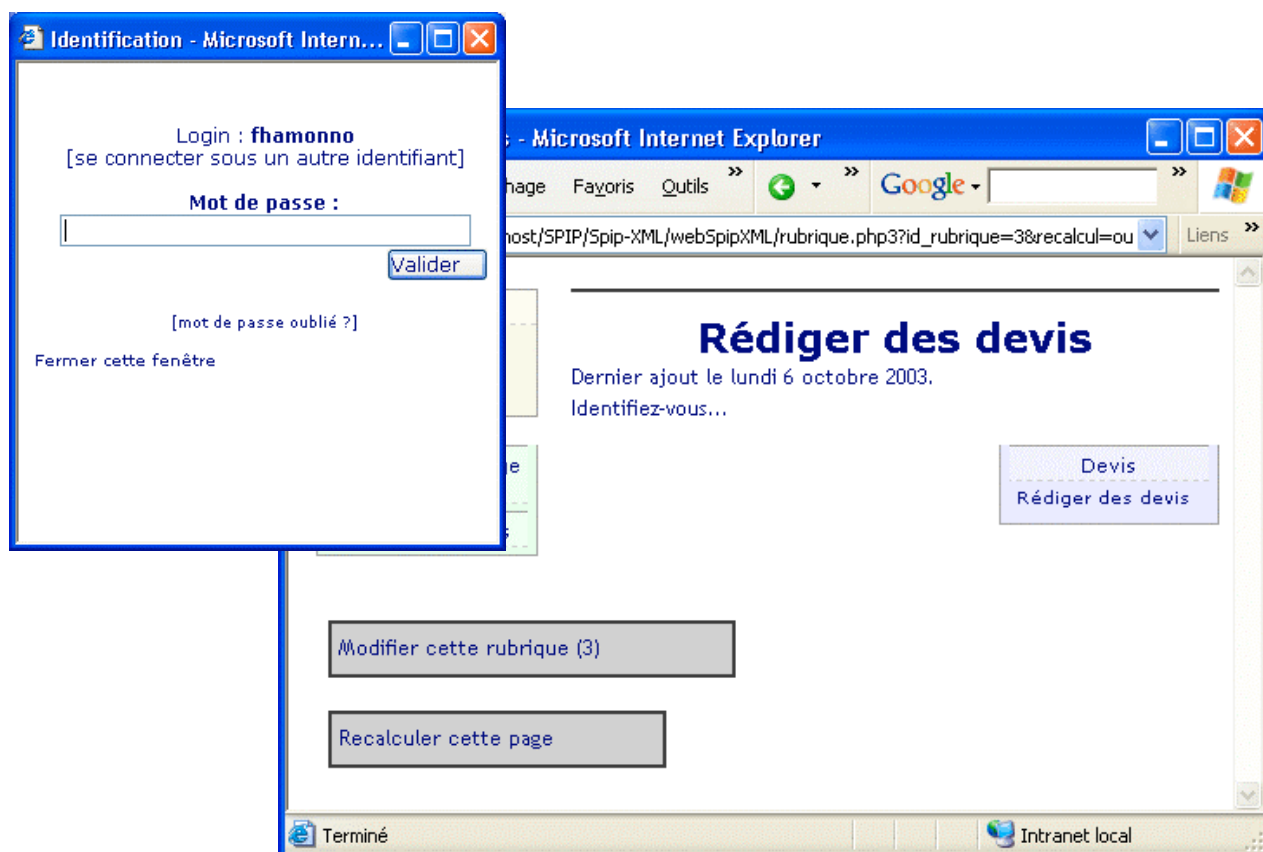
Identification - Microsoft Intern...

Login : **fhamonno**
[se connecter sous un autre identifiant]

**Mot de passe :**

Valider

[mot de passe oublié ?]

Fermer cette fenêtre

s - Microsoft Internet Explorer

hage Favoris Outils

Google

host/SPIP/Spip-XML/webSpipXML/rubrique.php3?id_rubrique=3&recalcul=ou

Liens

e

s

**Rédiger des devis**

Dernier ajout le lundi 6 octobre 2003.

Identifiez-vous...

Devis

Rédiger des devis

Modifier cette rubrique (3)

Recalculer cette page

Terminé

Intranet local